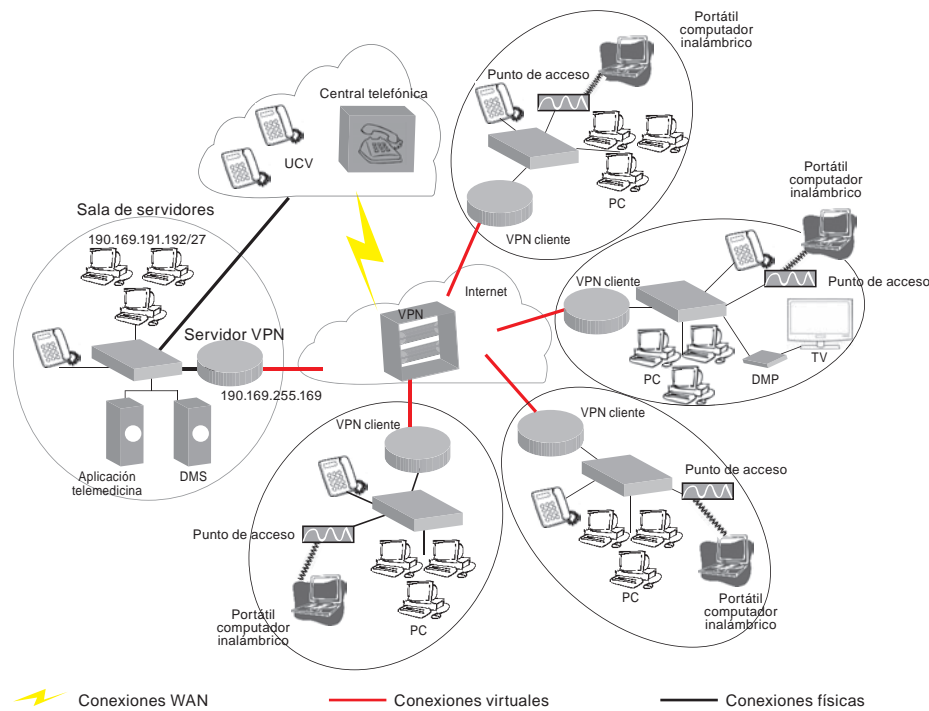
Portátil computador inalámbrico

Punto de acceso

Central telefónica

UCV

PC

VPN cliente

Sala de servidores

190.169.191.192/27

Portátil computador inalámbrico

Internet

VPN cliente

Punto de acceso

VPN

Servidor VPN

190.169.255.169

PC

DMP

TV

VPN cliente

VPN cliente

Aplicación telemedicina

DMS

Punto de acceso

Punto de acceso

PC

Portátil computador inalámbrico

PC

Portátil computador inalámbrico

Conexiones WAN

Conexiones virtuales

Conexiones físicas